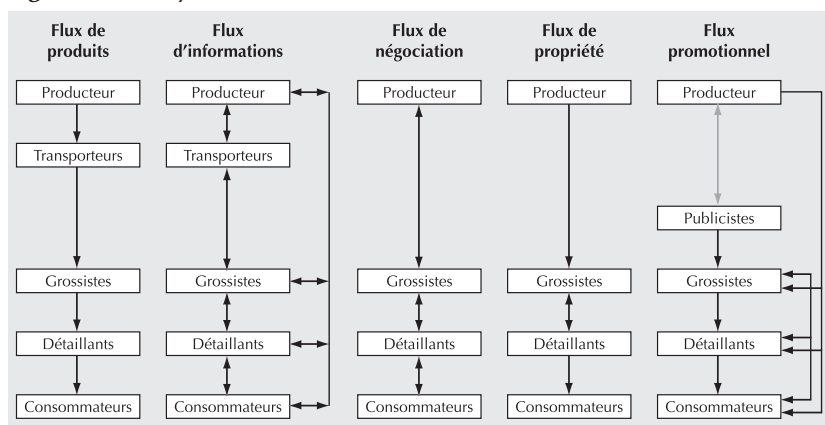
Flux de produits

Producteur
Transporteurs
Grossistes
Détaillants
Consommateurs

Flux d'informations

Producteur
Transporteurs
Grossistes
Détaillants
Consommateurs

Flux de négociation

Producteur
Grossistes
Détaillants
Consommateurs

Flux de propriété

Producteur
Grossistes
Détaillants
Consommateurs

Flux promotionnel

Producteur
Publicistes
Grossistes
Détaillants
Consommateurs